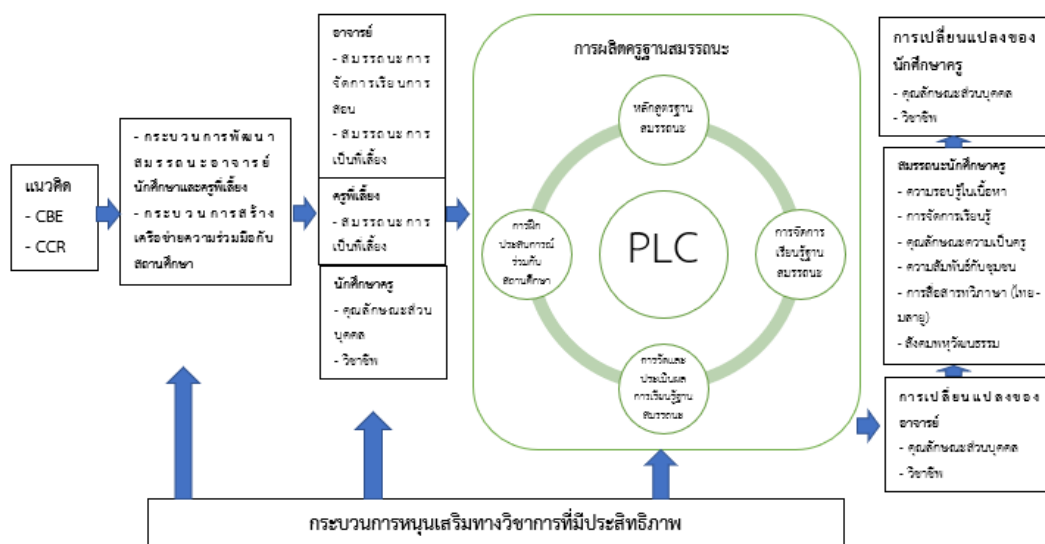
แนวคิด
- CBE
- CCR

- กระบวนการพัฒนาสมรรถนะอาจารย์นักศึกษาและครูพี่เลี้ยง
- กระบวนการสร้างเครือข่ายความร่วมมือกับสถานศึกษา

อาจารย์
- สมรรถนะการจัดการเรียนการสอน
- สมรรถนะการเป็นพี่เลี้ยง

ครูพี่เลี้ยง
- สมรรถนะการเป็นพี่เลี้ยง

นักศึกษาครู
- คุณลักษณะส่วนบุคคล
- วิชาชีพ

การผลิตครูฐานสมรรถนะ

หลักสูตรฐานสมรรถนะ

การจัดการเรียนรู้ฐานสมรรถนะ

การวัดและประเมินผลการเรียนรู้ฐานสมรรถนะ

การฝึกประสบการณ์ร่วมกับสถานศึกษา

PLC

การเปลี่ยนแปลงของนักศึกษาครู
- คุณลักษณะส่วนบุคคล
- วิชาชีพ

สมรรถนะนักศึกษาครู
- ความรอบรู้ในเนื้อหา
- การจัดการเรียนรู้
- คุณลักษณะความเป็นครู
- ความสัมพันธ์กับชุมชน
- การสื่อสารทวิภาษา (ไทย-มลายู)
- สังคมพหุวัฒนธรรม

การเปลี่ยนแปลงของอาจารย์
- คุณลักษณะส่วนบุคคล
- วิชาชีพ

กระบวนการหนุนเสริมทางวิชาการที่มีประสิทธิภาพ